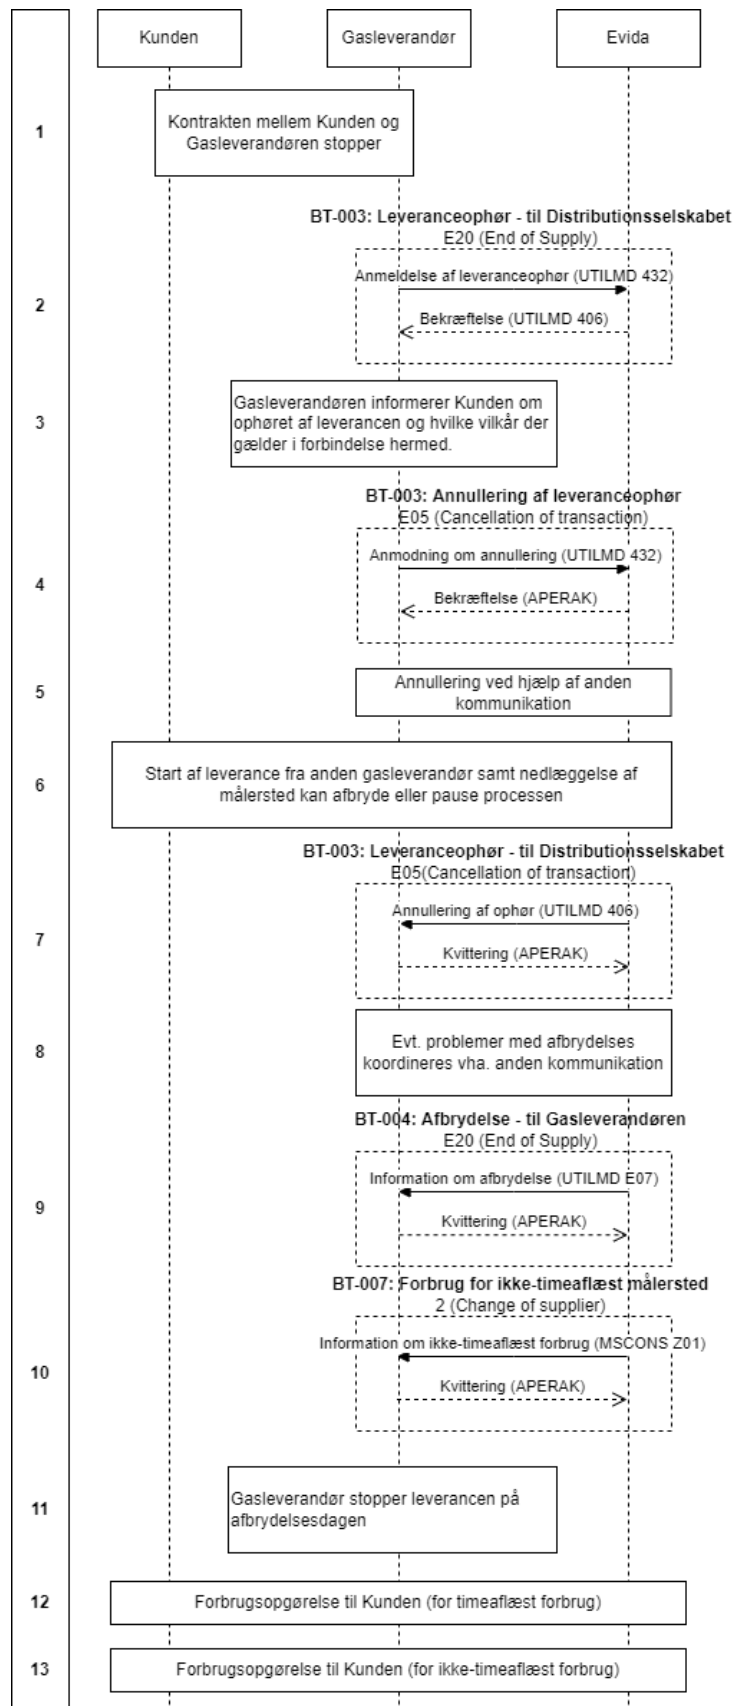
Kunden

Gasleverandør

Evida

1

Kontrakten mellem Kunden og Gasleverandøren stopper

BT-003: Leveranceophør - til Distributionsselskabet
E20 (End of Supply)

Anmeldelse af leveranceophør (UTILMD 432)

2

Bekræftelse (UTILMD 406)

3

Gasleverandøren informerer Kunden om ophøret af leverancen og hvilke vilkår der gælder i forbindelse hermed.

BT-003: Annullering af leveranceophør
E05 (Cancellation of transaction)

Anmodning om annullering (UTILMD 432)

4

Bekræftelse (APERAK)

5

Annullering ved hjælp af anden kommunikation

6

Start af leverance fra anden gasleverandør samt nedlæggelse af målersted kan afbryde eller pause processen

BT-003: Leveranceophør - til Distributionsselskabet
E05(Cancellation of transaction)

Annullering af ophør (UTILMD 406)

7

Kvittering (APERAK)

8

Evt. problemer med afbrydelses koordineres vha. anden kommunikation

BT-004: Afbrydelse - til Gasleverandøren
E20 (End of Supply)

Information om afbrydelse (UTILMD E07)

9

Kvittering (APERAK)

BT-007: Forbrug for ikke-timeaflæst målersted
2 (Change of supplier)

Information om ikke-timeaflæst forbrug (MSCONS Z01)

10

Kvittering (APERAK)

11

Gasleverandør stopper leverancen på afbrydelsesdagen

12

Forbrugsopgørelse til Kunden (for timeaflæst forbrug)

13

Forbrugsopgørelse til Kunden (for ikke-timeaflæst forbrug)